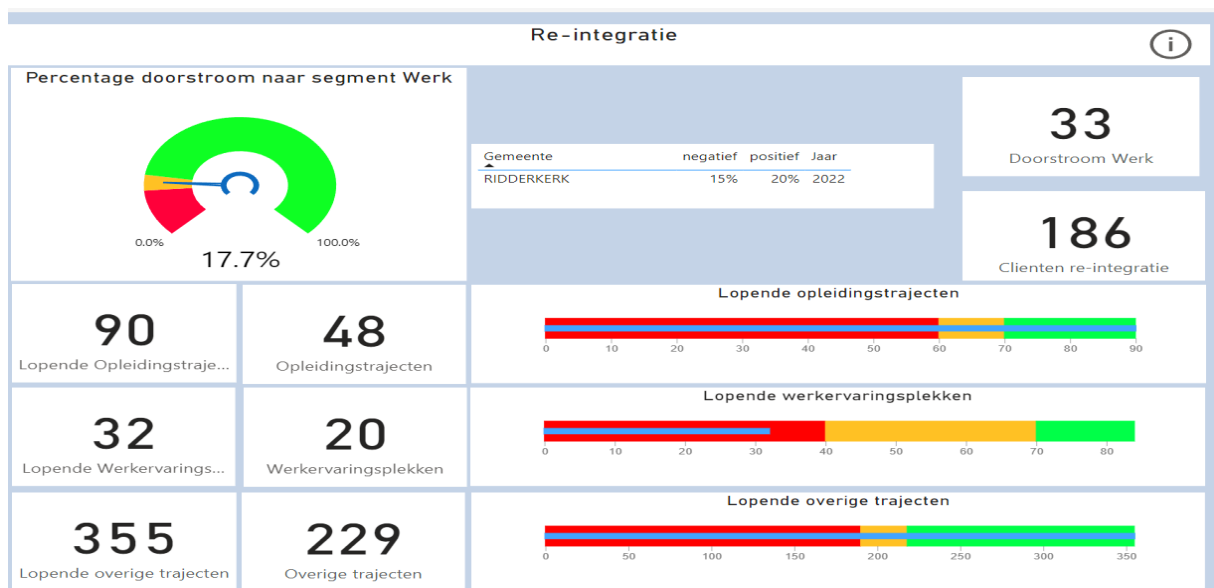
Re-integratie

Percentage doorstroom naar segment Werk

0.0%

100.0%

17.7%

| Gemeente | negatief | positief | Jaar |
|---|---|---|---|
| RIDDERKERK | 15% | 20% | 2022 |

33
Doorstroom Werk

186
Clienten re-integratie

90
Lopende Opleidingstraje...

48
Opleidingstrajecten

Lopende opleidingstrajecten
0 10 20 30 40 50 60 70 80 90

32
Lopende Werkervarings...

20
Werkervaringsplekken

Lopende werkervaringsplekken
0 10 20 30 40 50 60 70 80

355
Lopende overige trajecten

229
Overige trajecten

Lopende overige trajecten
0 50 100 150 200 250 300 350